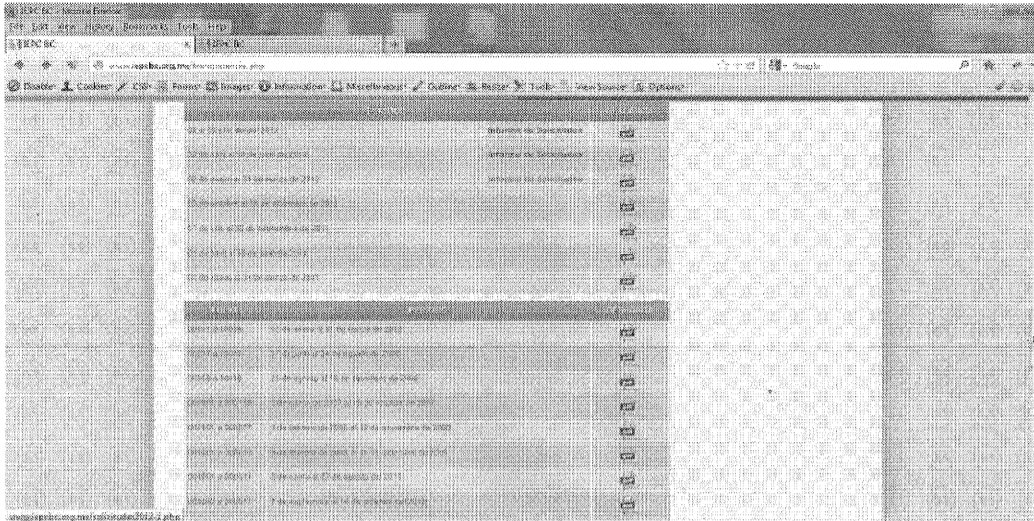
File Edit View History Bookmarks Tools Help

Disable Cookies CSS Forms Images Information Miscellaneous Outline Resize Tools View Source Options

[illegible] Informe de Desempenho
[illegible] Informe de Desempenho
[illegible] Informe de Desempenho
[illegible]
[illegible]
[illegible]
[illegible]

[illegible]
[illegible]
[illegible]
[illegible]
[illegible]
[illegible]
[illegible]
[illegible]
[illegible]

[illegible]